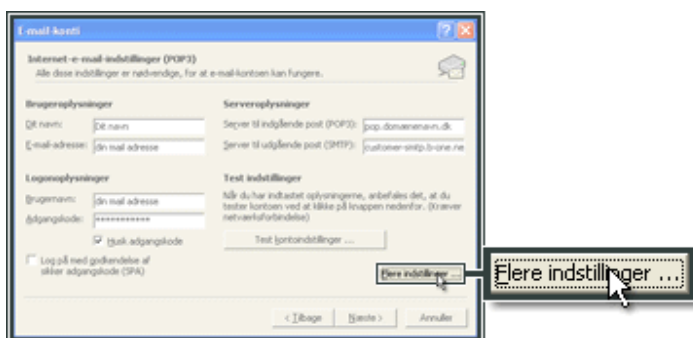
E-mail-konti

Internet-e-mail-indstillinger (POP3)
Alle disse indstillinger er nødvendige, for at e-mail-kontoen kan fungere.

Brugeroplysninger

Dit navn: Dit navn

E-mail-adresse: din mail adresse

Logonoplysninger

Brugernavn: din mail adresse

Adgangskode: ***********

Husk adgangskode

Log på med godkendelse af sikker adgangskode (SPA)

Serveroplysninger

Server til indgående post (POP3): pop.domænenavn.dk

Server til udgående post (SMTP): customer-smtp.b-one.ne

Test indstillinger

Når du har indtastet oplysningerne, anbefales det, at du tester kontoen ved at klikke på knappen nedenfor. (Kræver netværksforbindelse)

Test kontoindstillinger ...

Flere indstillinger ...

< Tilbage Næste > Annuller

Flere indstillinger ...